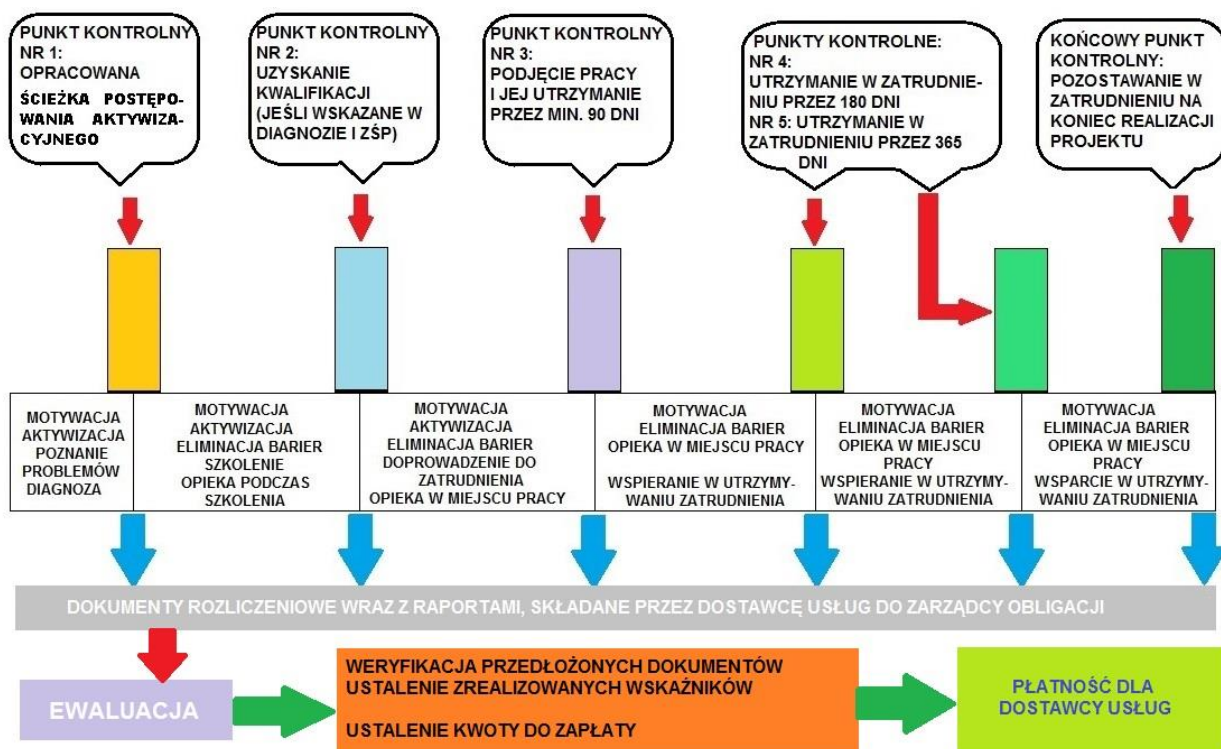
PUNKT KONTROLNY NR 1: OPRACOWANA ŚCIEŻKA POSTĘPOWANIA AKTYWIZACYJNEGO

PUNKT KONTROLNY NR 2: UZYSKANIE KWALIFIKACJI (JEŚLI WSKAZANE W DIAGNOZIE I ZŚP)

PUNKT KONTROLNY NR 3: PODJĘCIE PRACY I JEJ UTRZYMANIE PRZEZ MIN. 90 DNI

PUNKTY KONTROLNE: NR 4: UTRZYMANIE W ZATRUDNIENIU PRZEZ 180 DNI NR 5: UTRZYMANIE W ZATRUDNIENIU PRZEZ 365 DNI

KOŃCOWY PUNKT KONTROLNY: POZOSTAWANIE W ZATRUDNIENIU NA KONIEC REALIZACJI PROJEKTU

| MOTYWACJA AKTYWIZACJA POZNANIE PROBLEMÓW DIAGNOZA | MOTYWACJA AKTYWIZACJA ELIMINACJA BARIER SZKOLENIE OPIEKA PODCZAS SZKOLENIA | MOTYWACJA AKTYWIZACJA ELIMINACJA BARIER DOPROWADZENIE DO ZATRUDNIENIA OPIEKA W MIEJSCU PRACY | MOTYWACJA ELIMINACJA BARIER OPIEKA W MIEJSCU PRACY WSPIERANIE W UTRZYMYWANIU ZATRUDNIENIA | MOTYWACJA ELIMINACJA BARIER OPIEKA W MIEJSCU PRACY WSPIERANIE W UTRZYMYWANIU ZATRUDNIENIA | MOTYWACJA ELIMINACJA BARIER OPIEKA W MIEJSCU PRACY WSPARCIE W UTRZYMYWANIU ZATRUDNIENIA |
|---|---|---|---|---|---|

DOKUMENTY ROZLICZENIOWE WRAZ Z RAPORTAMI, SKŁADANE PRZEZ DOSTAWCĘ USŁUG DO ZARZĄDCY OBLIGACJI

EWALUACJA

WERYFIKACJA PRZEDŁOŻONYCH DOKUMENTÓW
USTALENIE ZREALIZOWANYCH WSKAŹNIKÓW

USTALENIE KWOTY DO ZAPŁATY

PŁATNOŚĆ DLA DOSTAWCY USŁUG